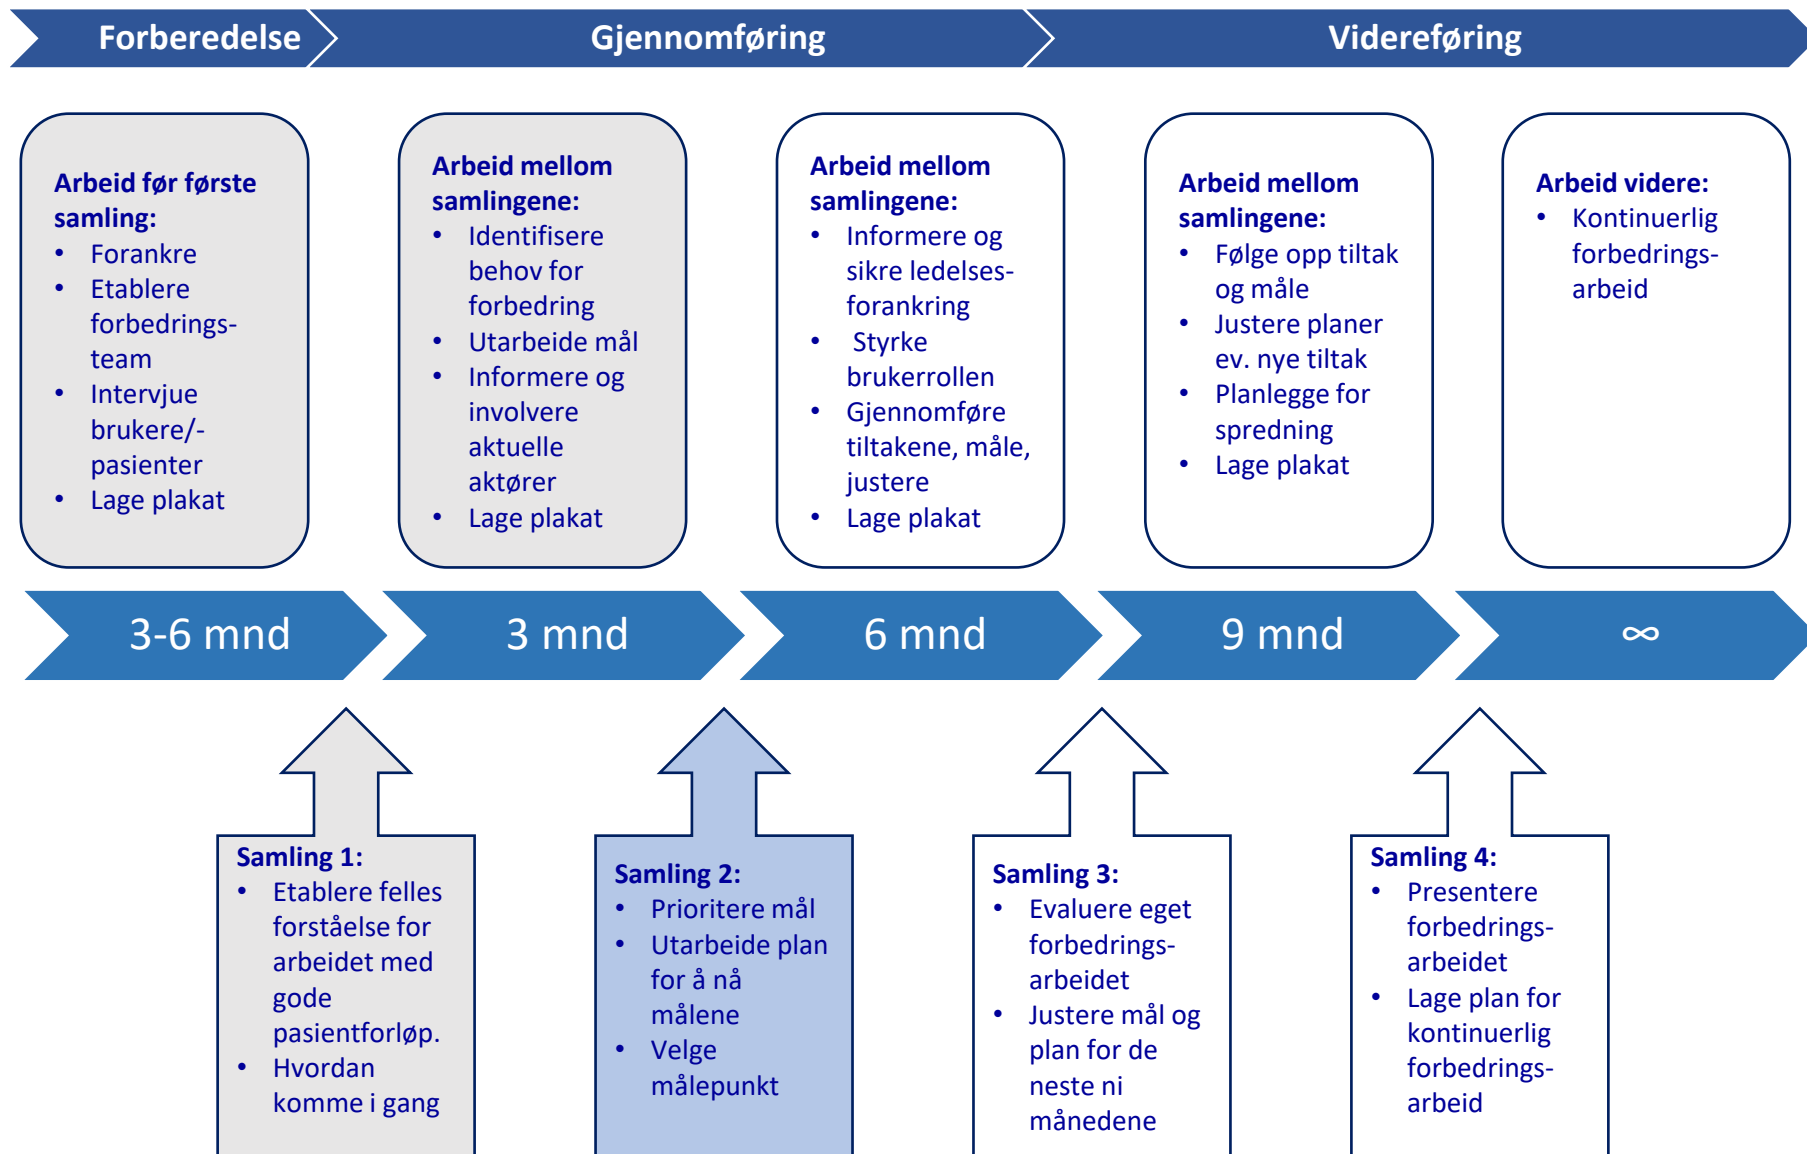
Forberedelse Gjennomføring Videreføring

**Arbeid før første samling:**
- Forankre
- Etablere forbedrings-team
- Intervjue brukere/-pasienter
- Lage plakat

**Arbeid mellom samlingene:**
- Identifisere behov for forbedring
- Utarbeide mål
- Informere og involvere aktuelle aktører
- Lage plakat

**Arbeid mellom samlingene:**
- Informere og sikre ledelses-forankring
- Styrke brukerrollen
- Gjennomføre tiltakene, måle, justere
- Lage plakat

**Arbeid mellom samlingene:**
- Følge opp tiltak og måle
- Justere planer ev. nye tiltak
- Planlegge for spredning
- Lage plakat

**Arbeid videre:**
- Kontinuerlig forbedrings-arbeid

3-6 mnd 3 mnd 6 mnd 9 mnd $\infty$

**Samling 1:**
- Etablere felles forståelse for arbeidet med gode pasientforløp.
- Hvordan komme i gang

**Samling 2:**
- Prioritere mål
- Utarbeide plan for å nå målene
- Velge målepunkt

**Samling 3:**
- Evaluere eget forbedrings-arbeidet
- Justere mål og plan for de neste ni månedene

**Samling 4:**
- Presentere forbedrings-arbeidet
- Lage plan for kontinuerlig forbedrings-arbeid